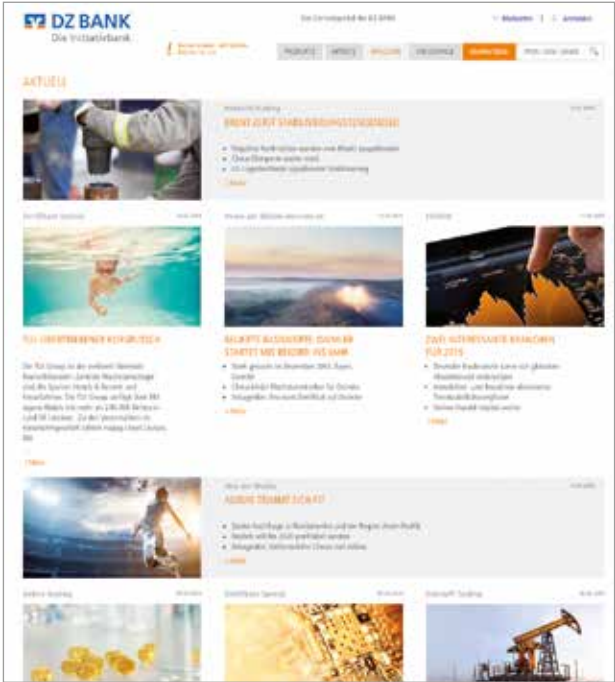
DZ BANK
Die Initiativbank

Die Zertifikate der DZ BANK

Merkliste | Anmelden

PRODUKTE | SERVICE | WISSEN | EMITTENTEN | MARKTDATEN

AKTUELL

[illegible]

BRENT SUCHT STABILISIERUNGSTENDENZ

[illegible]

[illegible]

TUI: ÜBERTREIBENDER KURSRUTSCH

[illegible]

AKTIEN ZIEHEN AN: DAX IM STARTET MIT REKORD INS JAHR

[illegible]

ZWEI INTERESSANTE BAUSTEINE FÜR 2015

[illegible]

AUDIO TRÄUMT (?)

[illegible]